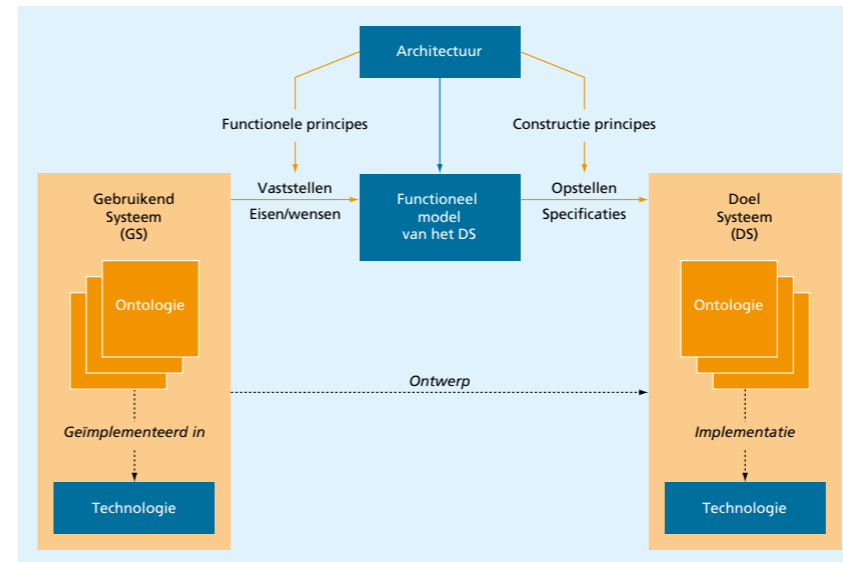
Architectuur

Functionele principes

Constructie principes

Gebruikend Systeem (GS)

Vaststellen

Eisen/wensen

Functioneel model van het DS

Opstellen

Specificaties

Doel Systeem (DS)

Ontologie

Ontologie

Ontwerp

Geïmplementeerd in

Implementatie

Technologie

Technologie